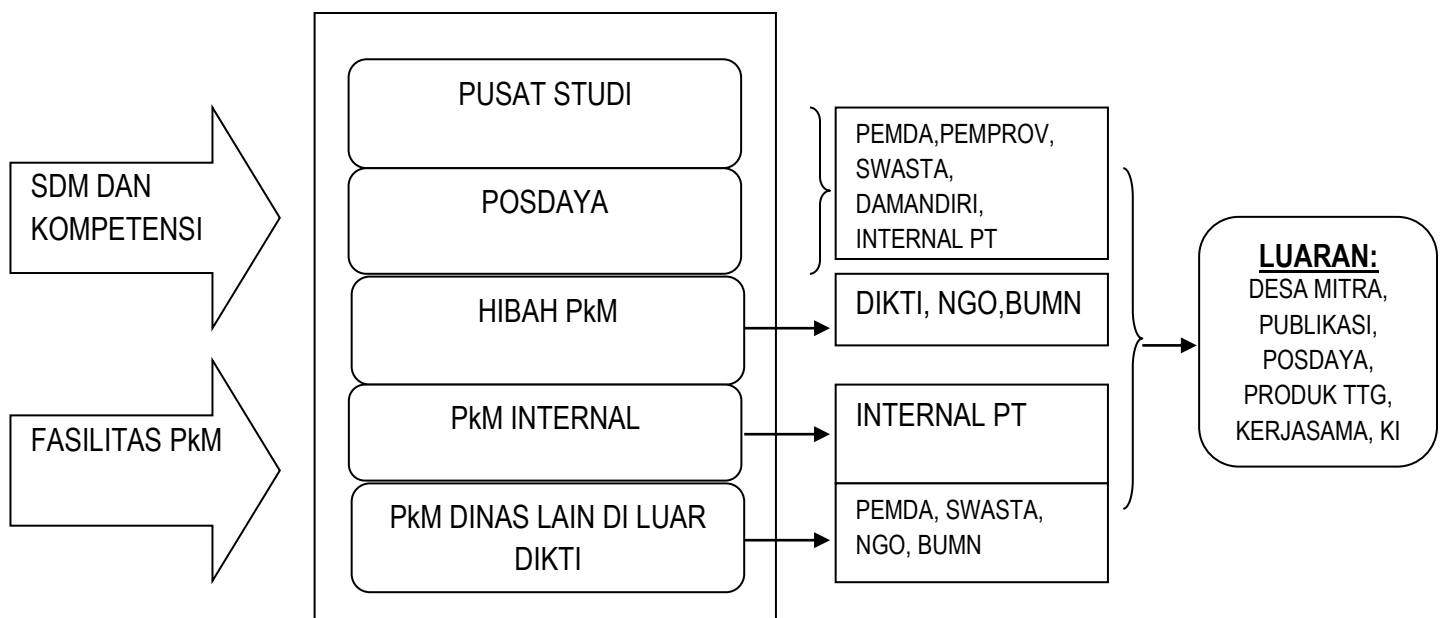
SDM DAN KOMPETENSI

FASILITAS PkM

PUSAT STUDI

POSDAYA

HIBAH PkM

PkM INTERNAL

PkM DINAS LAIN DI LUAR DIKTI

PEMDA,PEMPROV, SWASTA, DAMANDIRI, INTERNAL PT

DIKTI, NGO,BUMN

INTERNAL PT

PEMDA, SWASTA, NGO, BUMN

LUARAN:
DESA MITRA, PUBLIKASI, POSDAYA, PRODUK TTG, KERJASAMA, KI